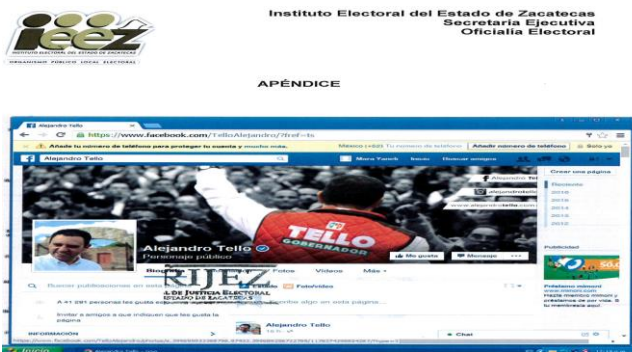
ieez
INSTITUTO ELECTORAL DEL ESTADO DE ZACATECAS
ORGANISMO PÚBLICO LOCAL ELECTORAL

Instituto Electoral del Estado de Zacatecas
Secretaría Ejecutiva
Oficialía Electoral

APÉNDICE

Alejandro Tello
https://www.facebook.com/TelloAlejandro/?fref=ts
Añade tu número de teléfono para proteger tu cuenta y mucho más.
Añadir número de teléfono
Alejandro Tello
Mora Yanch
Inicio
Buscar amigos
Crear una página
Reciente
2016
2015
2014
2013
2012
TELLO
GOBERNADOR
www.alejandrotello.com.mx
Alejandro Tello
Personaje público
Fotos
Videos
Más
Me gusta
Mensaje
TRIJEZ
DE JUSTICIA ELECTORAL
ESTADO DE ZACATECAS
Buscar publicaciones en esta
Foto/video
A + 291 personas les gusta
Escribe algo en esta página...
Invitar a amigos a que indiquen que les gusta la página
INFORMACIÓN
Alejandro Tello
Publicidad
Chat
Inicio
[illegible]